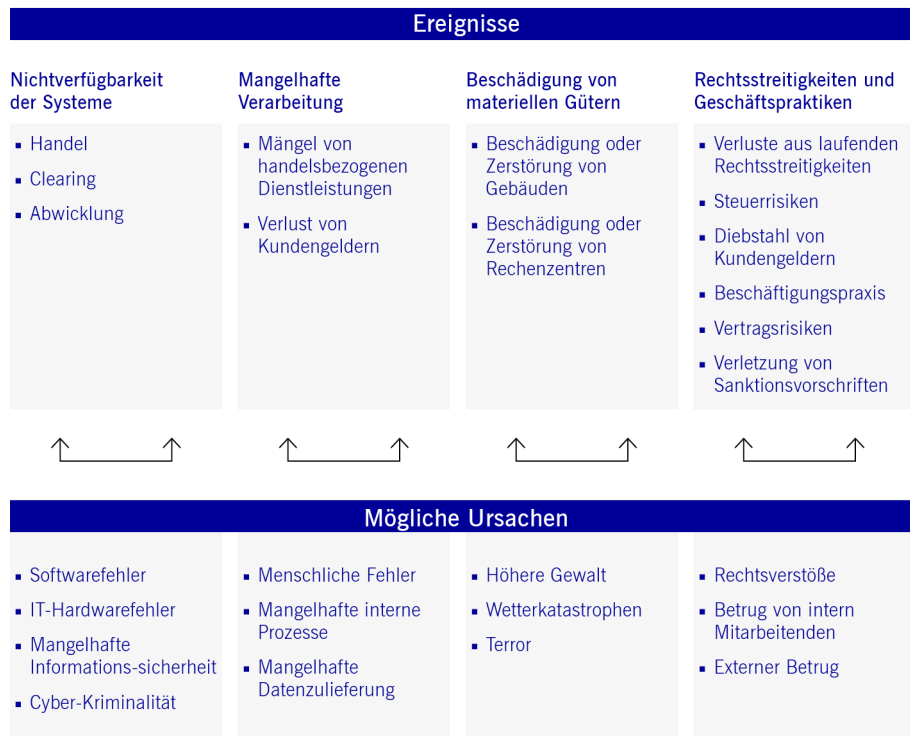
Ereignisse

Nichtverfügbarkeit der Systeme

- Handel
- Clearing
- Abwicklung

Mangelhafte Verarbeitung

- Mängel von handelsbezogenen Dienstleistungen
- Verlust von Kundengeldern

Beschädigung von materiellen Gütern

- Beschädigung oder Zerstörung von Gebäuden
- Beschädigung oder Zerstörung von Rechenzentren

Rechtsstreitigkeiten und Geschäftspraktiken

- Verluste aus laufenden Rechtsstreitigkeiten
- Steuerrisiken
- Diebstahl von Kundengeldern
- Beschäftigungspraxis
- Vertragsrisiken
- Verletzung von Sanktionsvorschriften

Mögliche Ursachen

- Softwarefehler
- IT-Hardwarefehler
- Mangelhafte Informations-sicherheit
- Cyber-Kriminalität

- Menschliche Fehler
- Mangelhafte interne Prozesse
- Mangelhafte Datenzulieferung

- Höhere Gewalt
- Wetterkatastrophen
- Terror

- Rechtsverstöße
- Betrug von intern Mitarbeitenden
- Externer Betrug